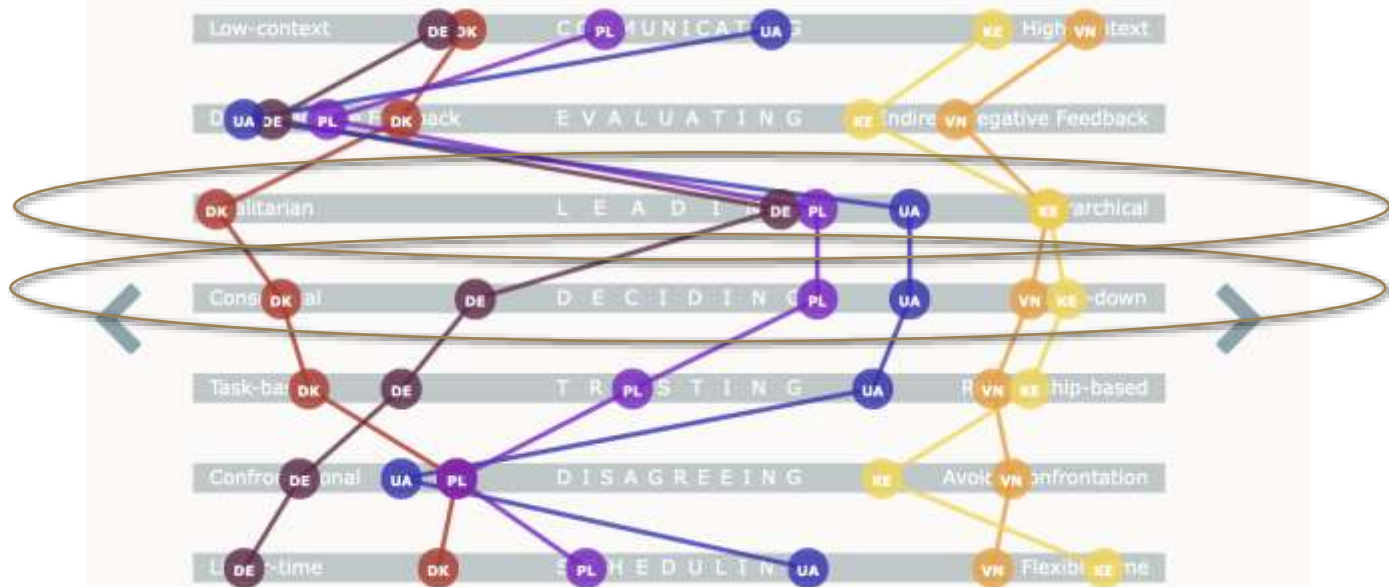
Low-context DE DK C PL MUNICAT UA G KE High VN text

D UA DE PL F DK back E V A L U A T I N G KE Indire VN egative Feedback

DK alitarian L E A D I DE PL UA KE archical

Cons DK al DE D E C I D I N G PL UA VN KE -down

Task-ba DK DE T R PL S T I N G UA R VN KE hip-based

Confro DE onal UA PL D I S A G R E E I N G KE Avoi VN onfrontation

L DE -time DK S PL H E D U L I N UA VN Flexib KE me